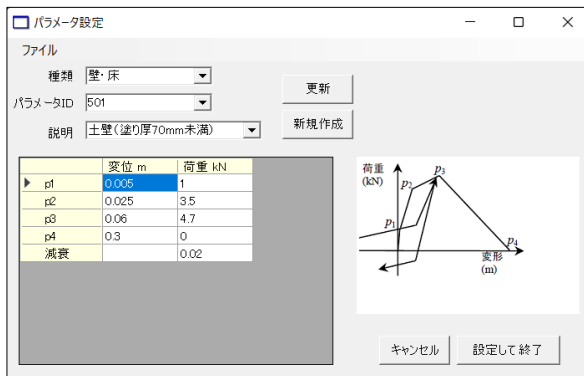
パラメータ設定

ファイル

種類 壁・床

パラメータID 501

説明 土壁(塗り厚70mm未満)

更新

新規作成

|  | 変位 m | 荷重 kN |
|---|---|---|
| p1 | 0.005 | 1 |
| p2 | 0.025 | 3.5 |
| p3 | 0.06 | 4.7 |
| p4 | 0.3 | 0 |
| 減衰 |  | 0.02 |

荷重 (kN)

$p_1$ $p_2$ $p_3$ $p_4$

変形 (m)

キャンセル

設定して終了